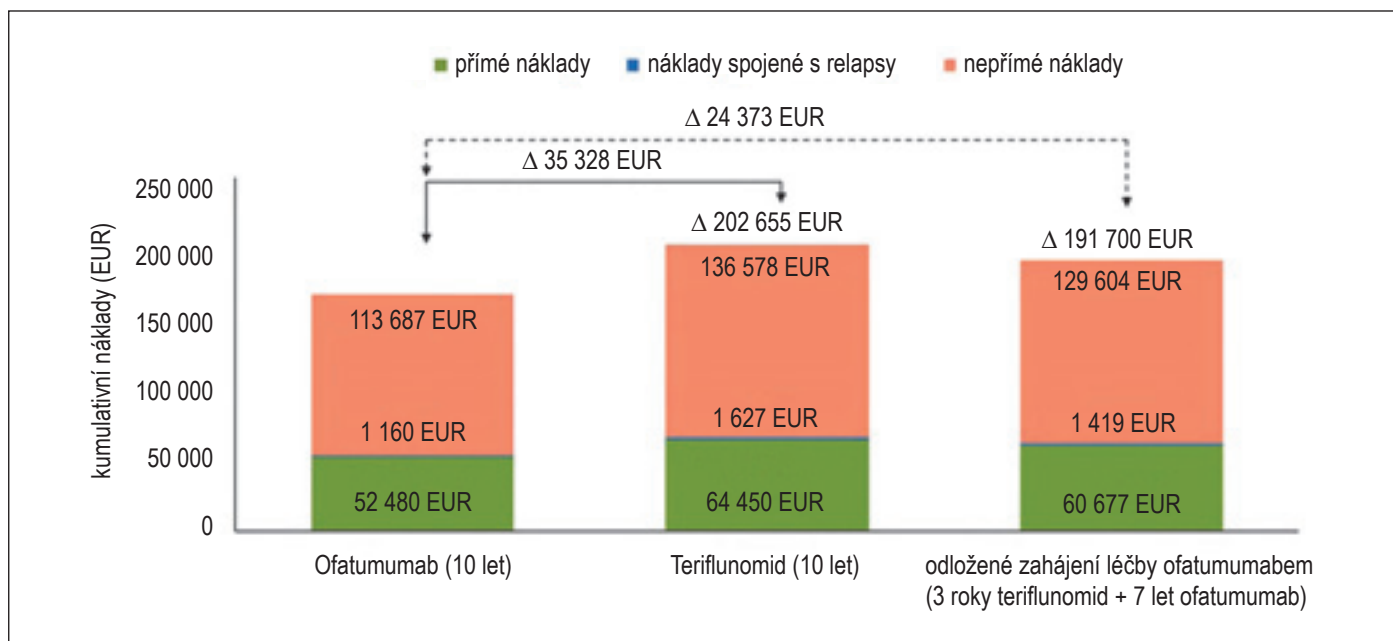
přímé náklady
náklady spojené s relapsy
nepřímé náklady

Δ 24 373 EUR
Δ 35 328 EUR

kumulativní náklady (EUR)

250 000
200 000
150 000
100 000
50 000
0

113 687 EUR
1 160 EUR
52 480 EUR
Ofatumumab (10 let)

Δ 202 655 EUR
136 578 EUR
1 627 EUR
64 450 EUR
Teriflunomid (10 let)

Δ 191 700 EUR
129 604 EUR
1 419 EUR
60 677 EUR
odložené zahájení léčby ofatumumabem (3 roky teriflunomid + 7 let ofatumumab)